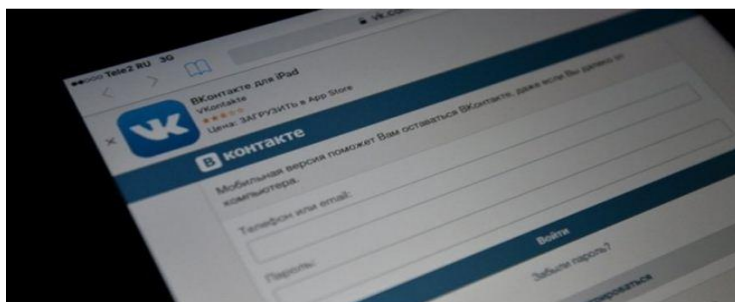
Tele2 RU 3G
vk.com
ВКонтакте для iPad
VKontakte
Цена: ЗАГРУЗИТЬ в App Store
VK
В контакте
Мобильная версия поможет Вам оставаться ВКонтакте, даже если Вы далеко от компьютера.
Телефон или email:
Пароль:
Войти
Забыли пароль?
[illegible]ироваться